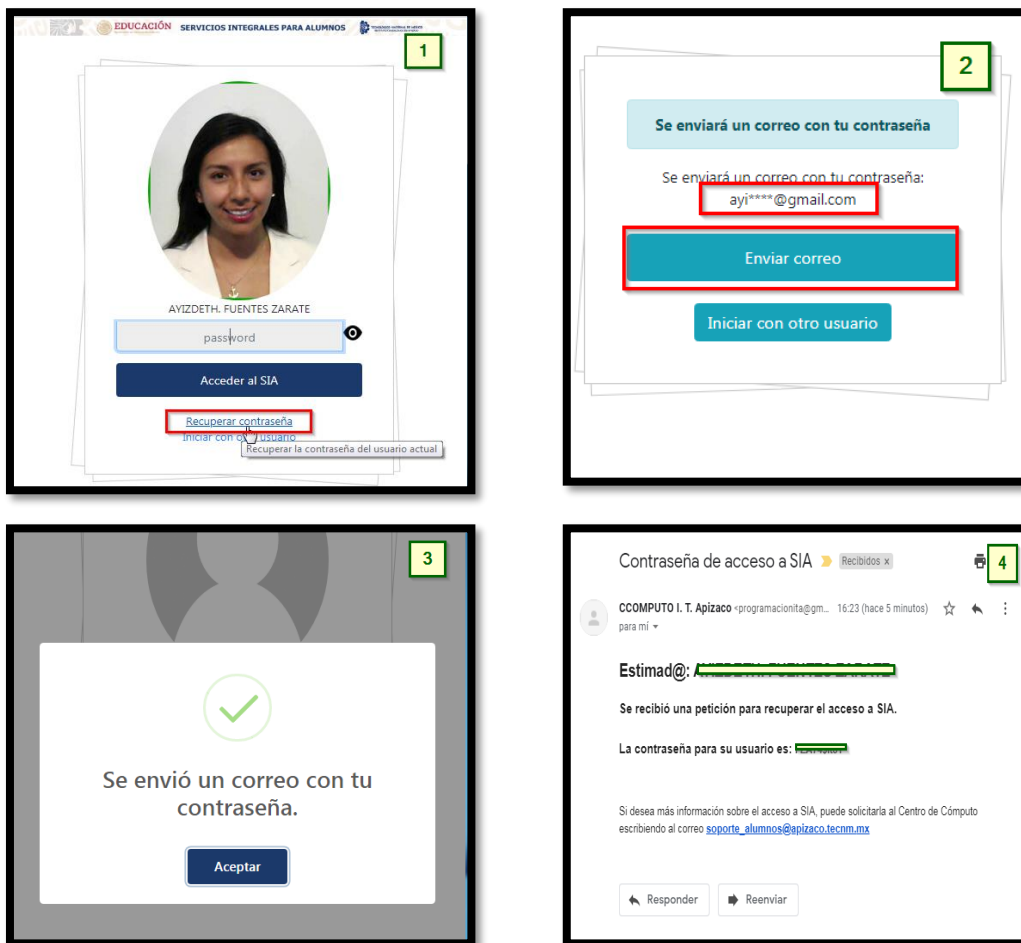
EDUCACIÓN SERVICIOS INTEGRALES PARA ALUMNOS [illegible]

1

AYIZDETH. FUENTES ZARATE

password

Acceder al SIA

Recuperar contraseña

Iniciar con otro usuario

Recuperar la contraseña del usuario actual

2

Se enviará un correo con tu contraseña

Se enviará un correo con tu contraseña:

ayi****@gmail.com

Enviar correo

Iniciar con otro usuario

3

Se envió un correo con tu contraseña.

Aceptar

Contraseña de acceso a SIA Recibidos x

4

CCOMPUTO I. T. Apizaco <programacionita@gm... 16:23 (hace 5 minutos)

para mí

Estimad@: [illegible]

Se recibió una petición para recuperar el acceso a SIA.

La contraseña para su usuario es: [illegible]

Si desea más información sobre el acceso a SIA, puede solicitarla al Centro de Cómputo escribiendo al correo soporte_alumnos@apizaco.tecnm.mx

Responder

Reenviar